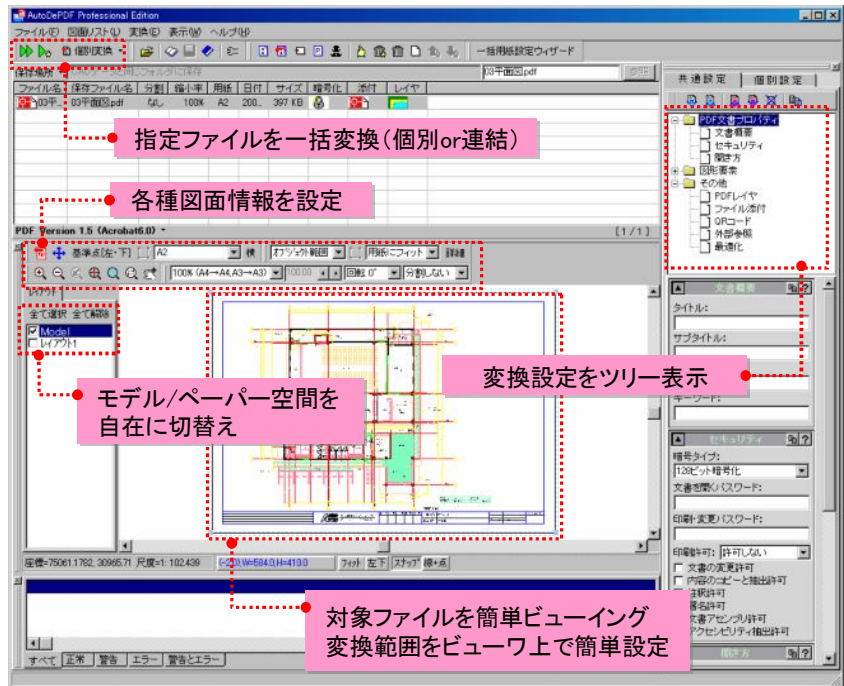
AutoDePDF Professional Edition

ファイル(F) 図面リスト(L) 変換(E) 表示(V) ヘルプ(H)

個別変換

一括用紙設定ウィザード

保存場所

03平面図.pdf

| ファイル名 | 保存ファイル名 | 分割 | 縮小率 | 用紙 | 日付 | サイズ | 暗号化 | 添付 | レイヤ |
|---|---|---|---|---|---|---|---|---|---|
| 03平 | 03平面図.pdf | なし | 100% | A2 | 200.. | 397 KB | | | |

指定ファイルを一括変換（個別or連結）

各種図面情報を設定

PDF Version 1.5 (Acrobat6.0)

[1/1]

基準点[左・下] A2 横 オブジェクト範囲 用紙にフィット 詳細

100% (A4→A4,A3→A3) 100.00 回転 0° 分割しない

レイアウト

全て選択 全て解除

Model

レイアウト1

モデル/ペーパー空間を自在に切替え

座標=75061.1782, 30965.71 尺度=1: 102.439

(-20),W=584.0,H=410.0

フィット 左下 スナップ 線+点

すべて 正常 警告 エラー 警告とエラー

対象ファイルを簡単ビューイング
変換範囲をビューワ上で簡単設定

共通設定 個別設定

PDF文書プロパティ
文書概要
セキュリティ
開き方
図形要素
その他
PDFレイヤ
ファイル添付
QRコード
外部参照
最適化

変換設定をツリー表示

文書概要

タイトル:

サブタイトル:

キーワード:

セキュリティ

暗号タイプ:

128ビット暗号化

文書を開くパスワード:

印刷・変更パスワード:

印刷許可: 許可しない

文書の変更許可

内容のコピーと抽出許可

注釈許可

署名許可

文書アセンブリ許可

アクセシビリティ抽出許可

開き方